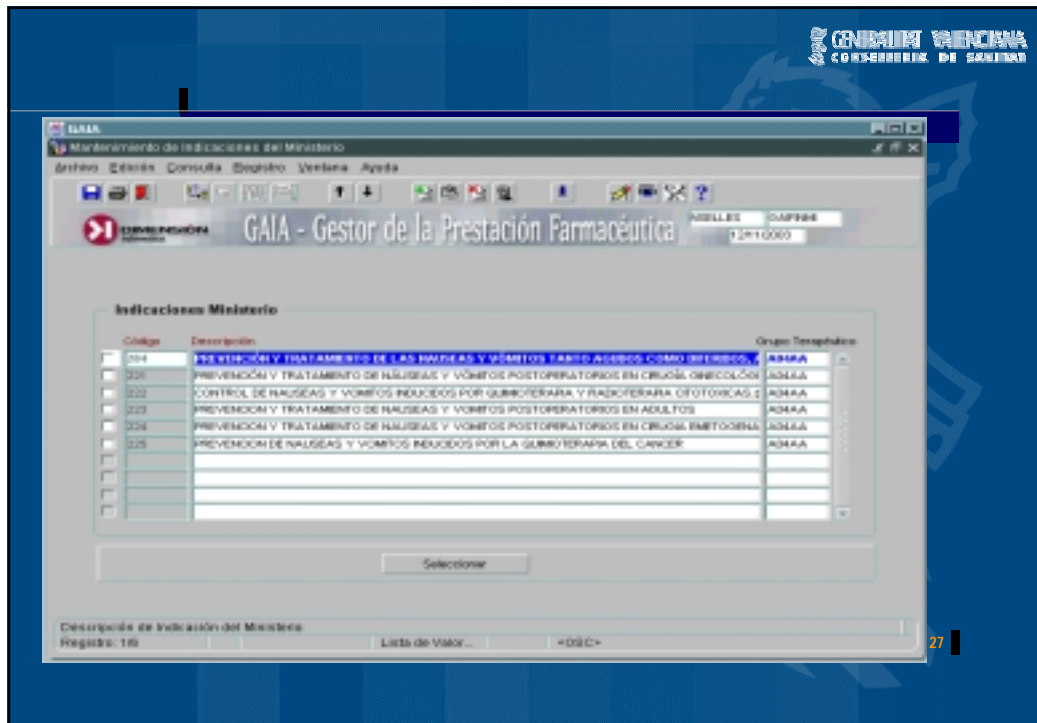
GENERALITAT VALENCIANA
CONSELLERIA DE SANITAT

GAIA
Mantenimiento de Indicaciones del Ministerio
Archivo Edición Consulta Registro Ventana Ayuda

DIMENSIÓN
GAIA - Gestor de la Prestación Farmacéutica
NSELLES DAFINNI
12/11/2003

Indicaciones Ministerio

| Código | Descripción | Grupo Terapéutico |
|---|---|---|
| 204 | PREVENCIÓN Y TRATAMIENTO DE LAS NAUSEAS Y VÓMITOS TANTO AGUDOS COMO DIFERIDOS, A | A04AA |
| 220 | PREVENCIÓN Y TRATAMIENTO DE NAUSEAS Y VÓMITOS POSTOPERATORIOS EN CIRUGÍA GINECOLÓGI | A04AA |
| 222 | CONTROL DE NAUSEAS Y VÓMITOS INDUCIDOS POR QUIMIOTERAPIA Y RADIOTERAPIA CITOTOXICAS 2 | A04AA |
| 223 | PREVENCION Y TRATAMIENTO DE NAUSEAS Y VOMITOS POSTOPERATORIOS EN ADULTOS | A04AA |
| 224 | PREVENCION Y TRATAMIENTO DE NAUSEAS Y VOMITOS POSTOPERATORIOS EN CIRUGIA EMETOGENA | A04AA |
| 225 | PREVENCION DE NAUSEAS Y VOMITOS INDUCIDOS POR LA QUIMIOTERAPIA DEL CANCER | A04AA |

Seleccionar

Descripción de Indicación del Ministerio
Registro: 1/6 Lista de Valor... <OSC>

27